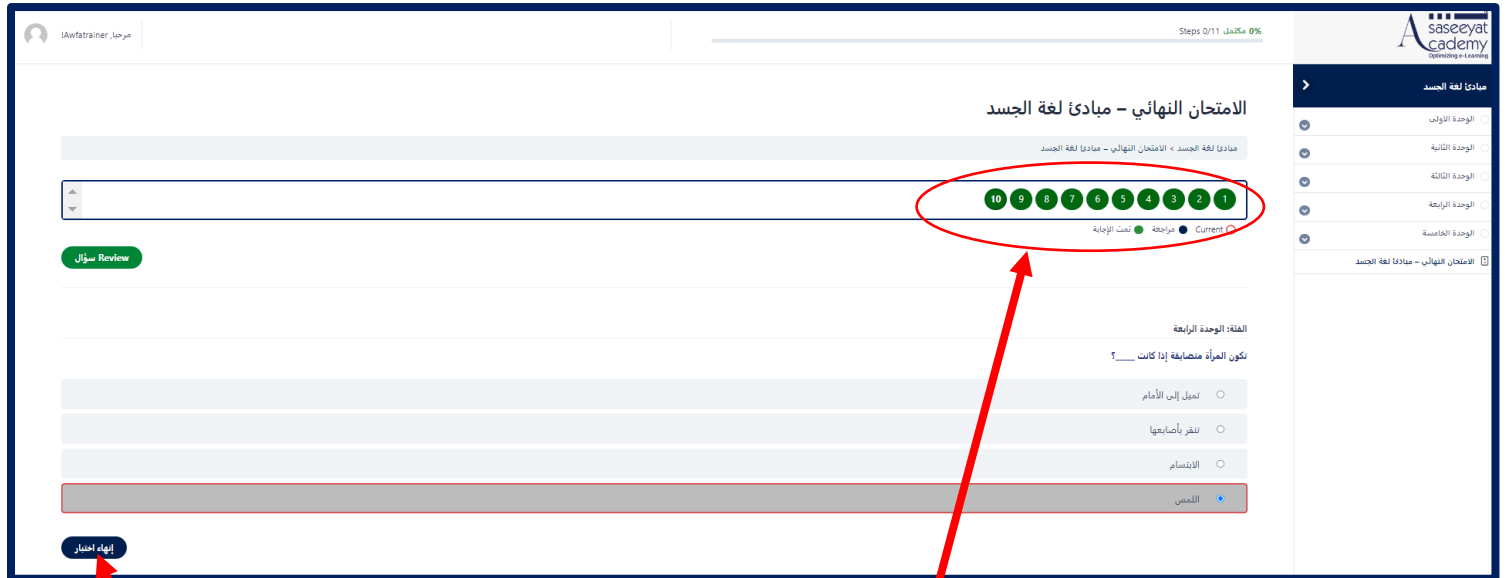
Asaseeyat Academy
Optimizing e-Learning

0% مكتمل Steps 0/11

مرحبا, IAwfatrainer

مبادئ لغة الجسد

الوحدة الاولى
الوحدة الثانية
الوحدة الثالثة
الوحدة الرابعة
الوحدة الخامسة
الامتحان النهائي – مبادئ لغة الجسد

الامتحان النهائي – مبادئ لغة الجسد

مبادئ لغة الجسد > الامتحان النهائي – مبادئ لغة الجسد

1 2 3 4 5 6 7 8 9 10

Current مراجعة تمت الإجابة

Review سؤال

الفئة: الوحدة الرابعة

تكون المرأة متضايقة إذا كانت ____؟

تميل إلى الأمام
تنقر بأصابعها
الابتسام
اللمس

إنهاء اختبار